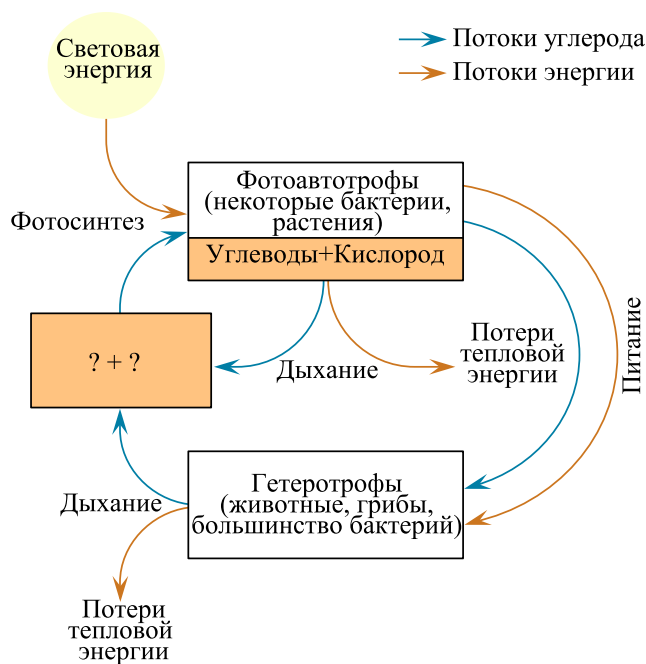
Световая энергия

Потоки углерода
Потоки энергии

Фотосинтез

Фотоавтотрофы (некоторые бактерии, растения)

Углеводы+Кислород

? + ?

Дыхание

Потери тепловой энергии

Питание

Дыхание

Гетеротрофы (животные, грибы, большинство бактерий)

Потери тепловой энергии